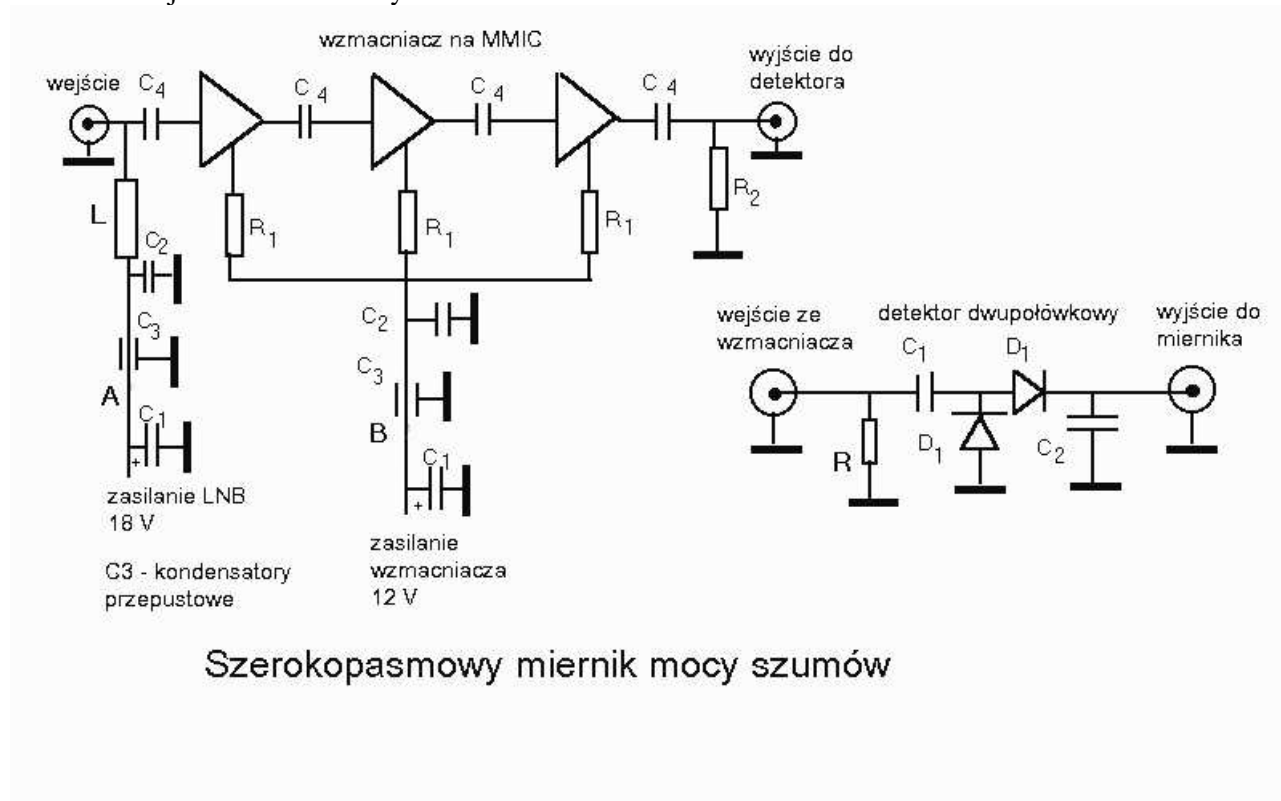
wzmacniacz na MMIC

wejście

$C_4$

$C_4$

$C_4$

$C_4$

wyjście do detektora

L

$C_2$

$R_1$

$R_1$

$R_1$

$R_2$

$C_3$

A

$C_1$

+

zasilanie LNB 18 V

C3 - kondensatory przepustowe

$C_2$

$C_3$

B

$C_1$

+

zasilanie wzmacniacza 12 V

wejście ze wzmacniacza

detektor dwupołówkowy

wyjście do miernika

$C_1$

$D_1$

R

$D_1$

$C_2$

Szerokopasmowy miernik mocy szumów